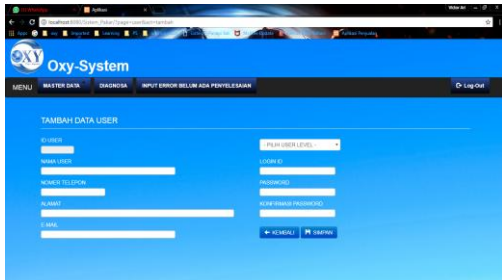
Aplikasi

localhost:8080/System_Pakar/?page=user&act=tambah

Victor Ari

Apps

Aplikasi Pengaduan

OXY

Oxy-System

MENU

MASTER DATA

DIAGNOSA

INPUT ERROR BELUM ADA PENYELESAIAN

Log-Out

TAMBAH DATA USER

ID USER

- PILIH USER LEVEL -

NAMA USER

LOGIN ID

NOMER TELEPON

PASSWORD

ALAMAT

KONFIRMASI PASSWORD

E-MAIL

KEMBALI

SIMPAN